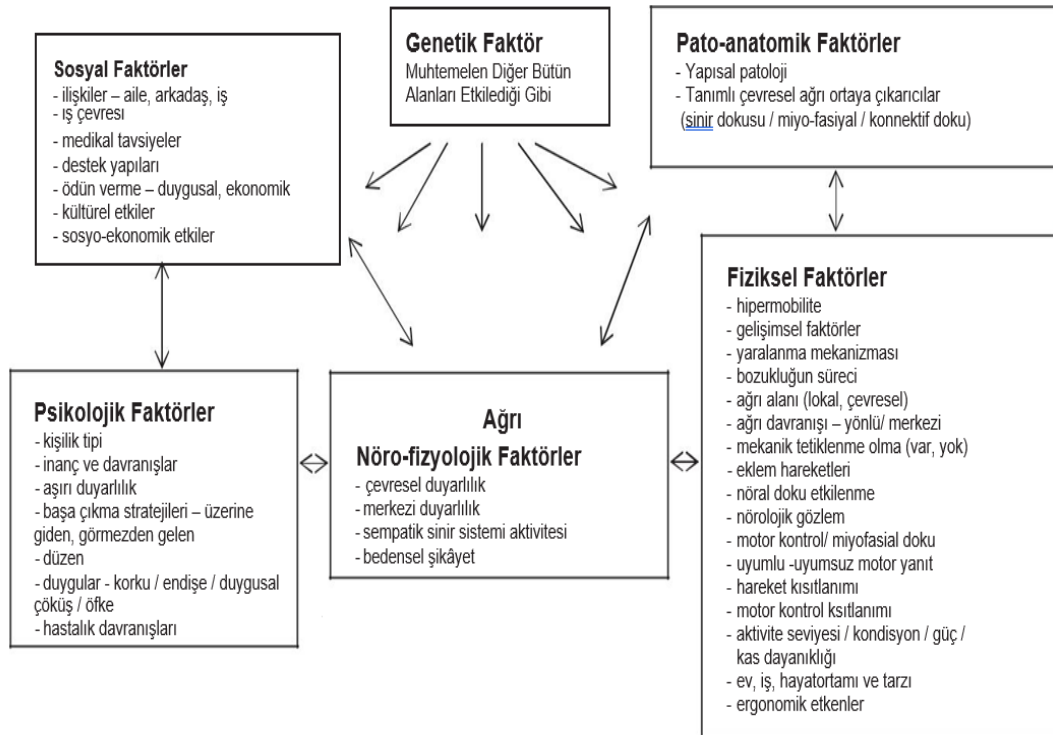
Genetik Faktör
Muhtemelen Diğer Bütün Alanları Etkilediği Gibi

Sosyal Faktörler
- ilişkiler – aile, arkadaş, iş
- iş çevresi
- medikal tavsiyeler
- destek yapıları
- ödün verme – duygusal, ekonomik
- kültürel etkiler
- sosyo-ekonomik etkiler

Pato-anatomik Faktörler
- Yapısal patoloji
- Tanımlı çevresel ağrı ortaya çıkarıcılar (sinir dokusu / miyo-fasiyal / konnektif doku)

Fiziksel Faktörler
- hipermobilite
- gelişimsel faktörler
- yaralanma mekanizması
- bozukluğun süreci
- ağrı alanı (lokal, çevresel)
- ağrı davranışı – yönlü/ merkezi
- mekanik tetiklenme olma (var, yok)
- eklem hareketleri
- nöral doku etkilenme
- nörolojik gözlem
- motor kontrol/ miyofasial doku
- uyumlu -uyumsuz motor yanıt
- hareket kısıtlanımı
- motor kontrol ksıtlanımı
- aktivite seviyesi / kondisyon / güç / kas dayanıklığı
- ev, iş, hayatortamı ve tarzı
- ergonomik etkenler

Psikolojik Faktörler
- kişilik tipi
- inanç ve davranışlar
- aşırı duyarlılık
- başa çıkma stratejileri – üzerine giden, görmezden gelen
- düzen
- duygular - korku / endişe / duygusal çöküş / öfke
- hastalık davranışları

Ağrı
Nöro-fizyolojik Faktörler
- çevresel duyarlılık
- merkezi duyarlılık
- sempatik sinir sistemi aktivitesi
- bedensel şikâyet